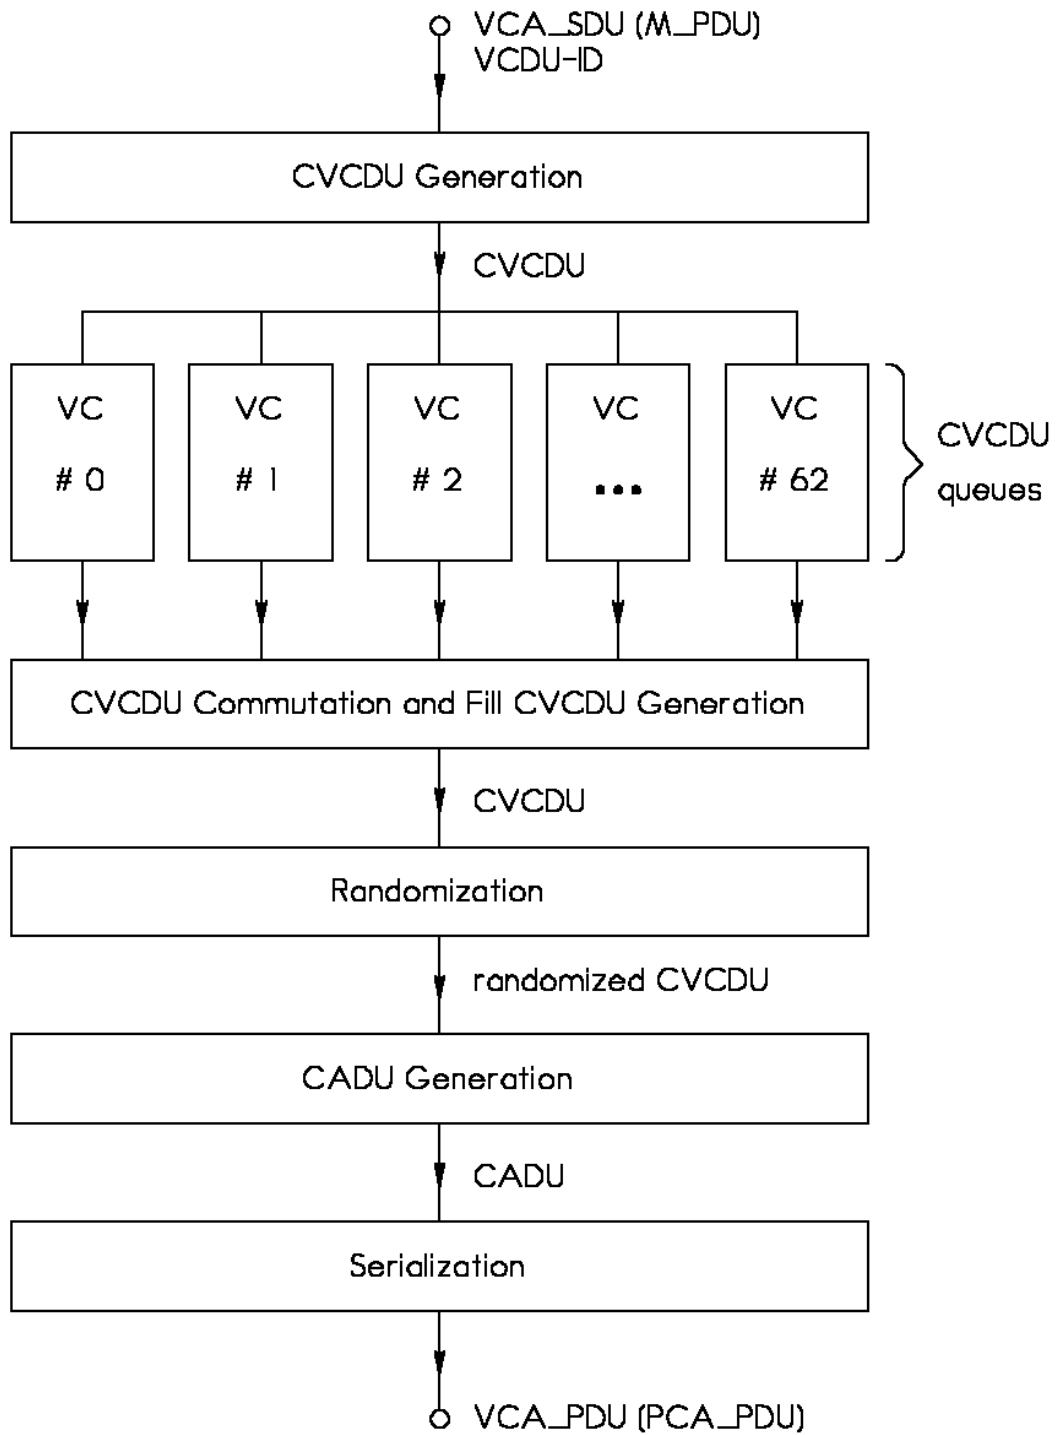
VCA_SDU (M_PDU)
VCDU-ID

CVCDU Generation

CVCDU

VC
# 0

VC
# 1

VC
# 2

VC
...

VC
# 62

CVCDU
queues

CVCDU Commutation and Fill CVCDU Generation

CVCDU

Randomization

randomized CVCDU

CADU Generation

CADU

Serialization

VCA_PDU (PCA_PDU)